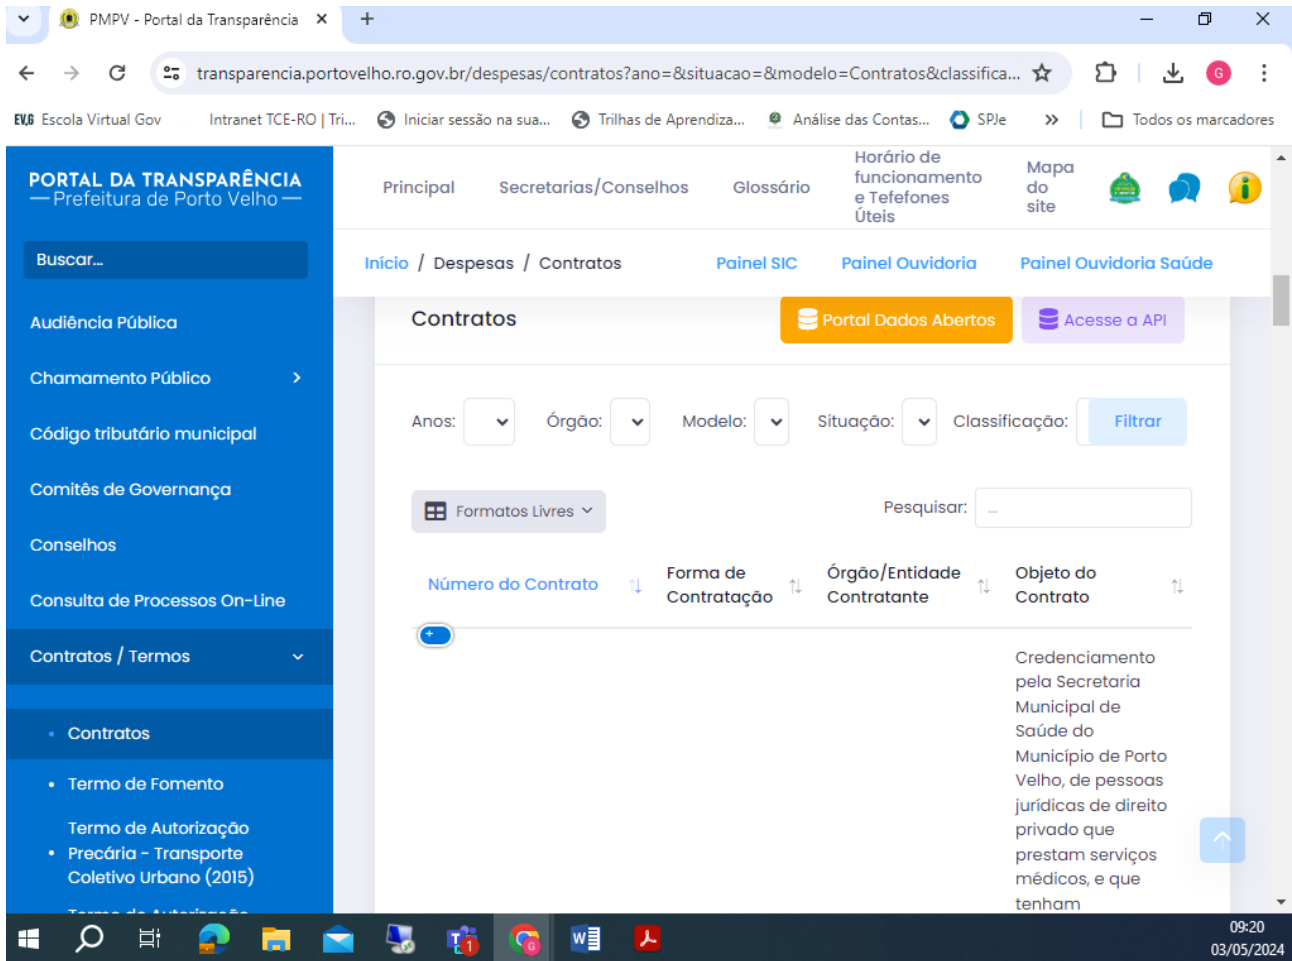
PMPV - Portal da Transparência ×
+

transparencia.portovelho.ro.gov.br/despesas/contratos?ano=&situacao=&modelo=Contratos&classifica...

EVG Escola Virtual Gov | Intranet TCE-RO | Tri... | Iniciar sessão na sua... | Trilhas de Aprendiza... | Análise das Contas... | SPJe | » | Todos os marcadores

PORTAL DA TRANSPARÊNCIA
— Prefeitura de Porto Velho —

Buscar...

Audiência Pública
Chamamento Público
Código tributário municipal
Comitês de Governança
Conselhos
Consulta de Processos On-Line
Contratos / Termos
• Contratos
• Termo de Fomento
• Termo de Autorização Precária - Transporte Coletivo Urbano (2015)

Principal | Secretarias/Conselhos | Glossário | Horário de funcionamento e Tefefones Úteis | Mapa do site

Início / Despesas / Contratos | Painel SIC | Painel Ouvidoria | Painel Ouvidoria Saúde

Contratos
Portal Dados Abertos | Acesse a API

Anos: | Órgão: | Modelo: | Situação: | Classificação: | Filtrar

Formatos Livres
Pesquisar: ...

| Número do Contrato | Forma de Contratação | Órgão/Entidade Contratante | Objeto do Contrato |
|---|---|---|---|
| + | | | Credenciamento pela Secretaria Municipal de Saúde do Município de Porto Velho, de pessoas jurídicas de direito privado que prestam serviços médicos, e que tenham |

09:20
03/05/2024